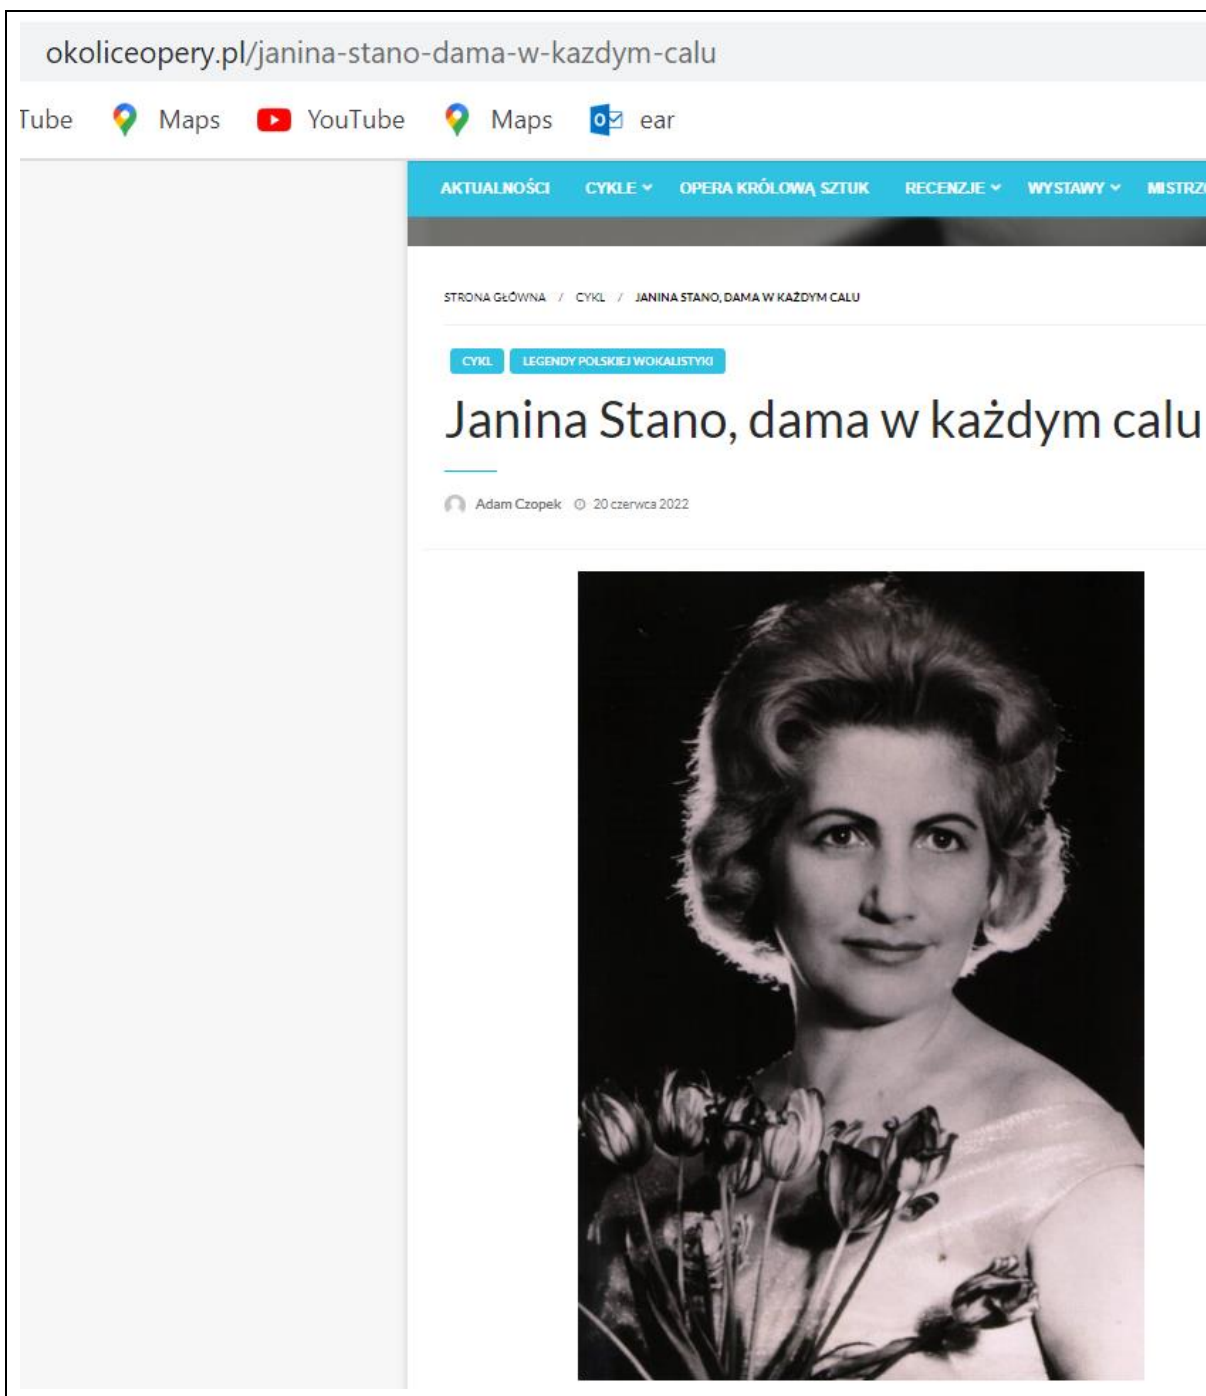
okoliceopery.pl/janina-stano-dama-w-kazdym-calu

Tube Maps YouTube Maps ear

AKTUALNOŚCI CYKLE OPERA KRÓLOWĄ SZTUK RECENZJE WYSTAWY MISTRZ

STRONA GŁÓWNA / CYKL / JANINA STANO, DAMA W KAŻDYM CALU

CYKL LEGENDY POLSKIEJ WOKALISTYKI

Janina Stano, dama w każdym calu

Adam Czopek 20 czerwca 2022